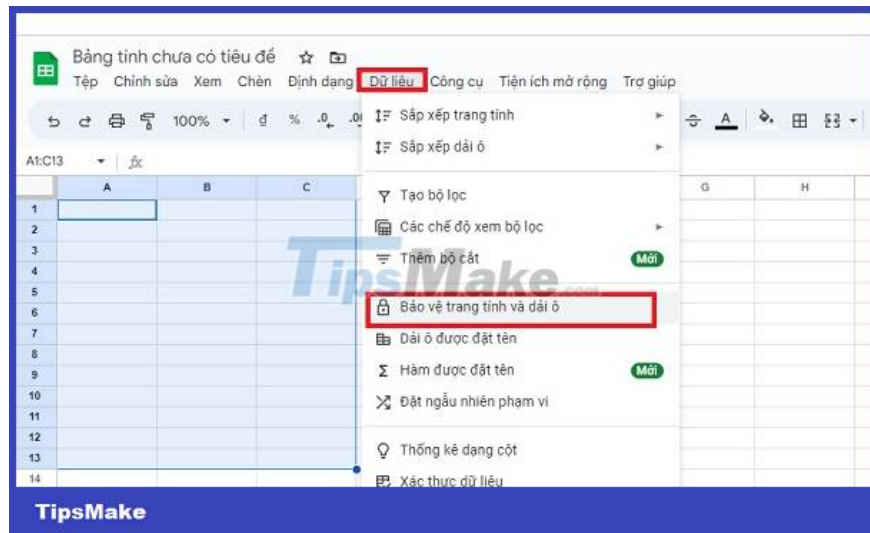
Bảng tính chưa có tiêu đề

Tệp Chỉnh sửa Xem Chèn Định dạng Dữ liệu Công cụ Tiện ích mở rộng Trợ giúp

100%

A1:C13 fx

A B C G H

1 2 3 4 5 6 7 8 9 10 11 12 13 14

Sắp xếp trang tính
Sắp xếp dải ô
Tạo bộ lọc
Các chế độ xem bộ lọc
Thêm bộ cắt Mới
Bảo vệ trang tính và dải ô
Dải ô được đặt tên
Hàm được đặt tên Mới
Đặt ngẫu nhiên phạm vi
Thống kê dạng cột
Xác thực dữ liệu

TipsMake

TipsMake